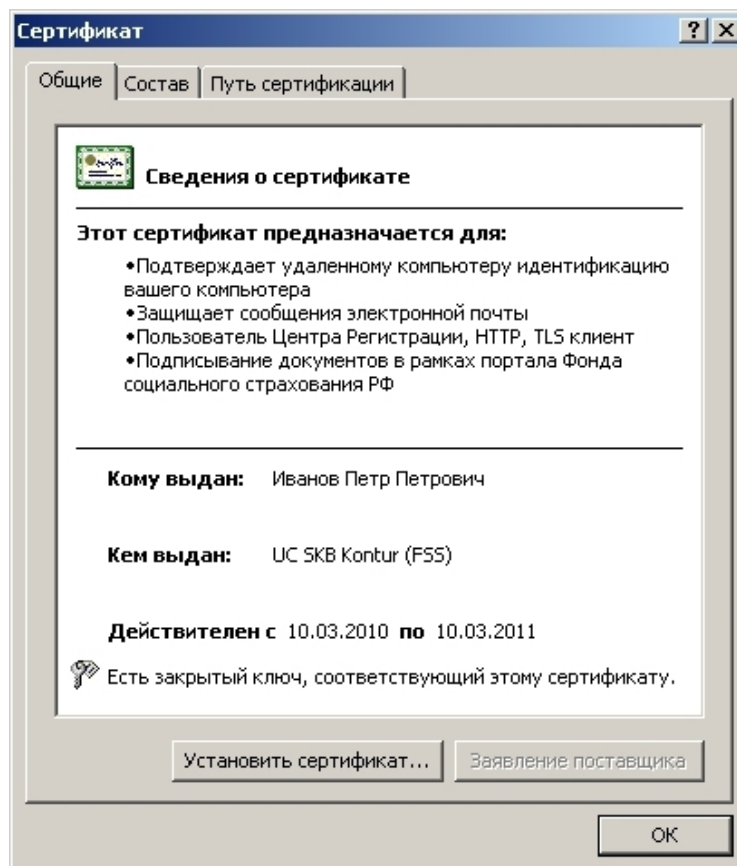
Сертификат ? X

Общие | Состав | Путь сертификации

Сведения о сертификате

Этот сертификат предназначается для:

•Подтверждает удаленному компьютеру идентификацию вашего компьютера
•Защищает сообщения электронной почты
•Пользователь Центра Регистрации, HTTP, TLS клиент
•Подписывание документов в рамках портала Фонда социального страхования РФ

Кому выдан: Иванов Петр Петрович

Кем выдан: UC SKB Kontur (FSS)

Действителен с 10.03.2010 по 10.03.2011

Есть закрытый ключ, соответствующий этому сертификату.

Установить сертификат... Заявление поставщика

OK